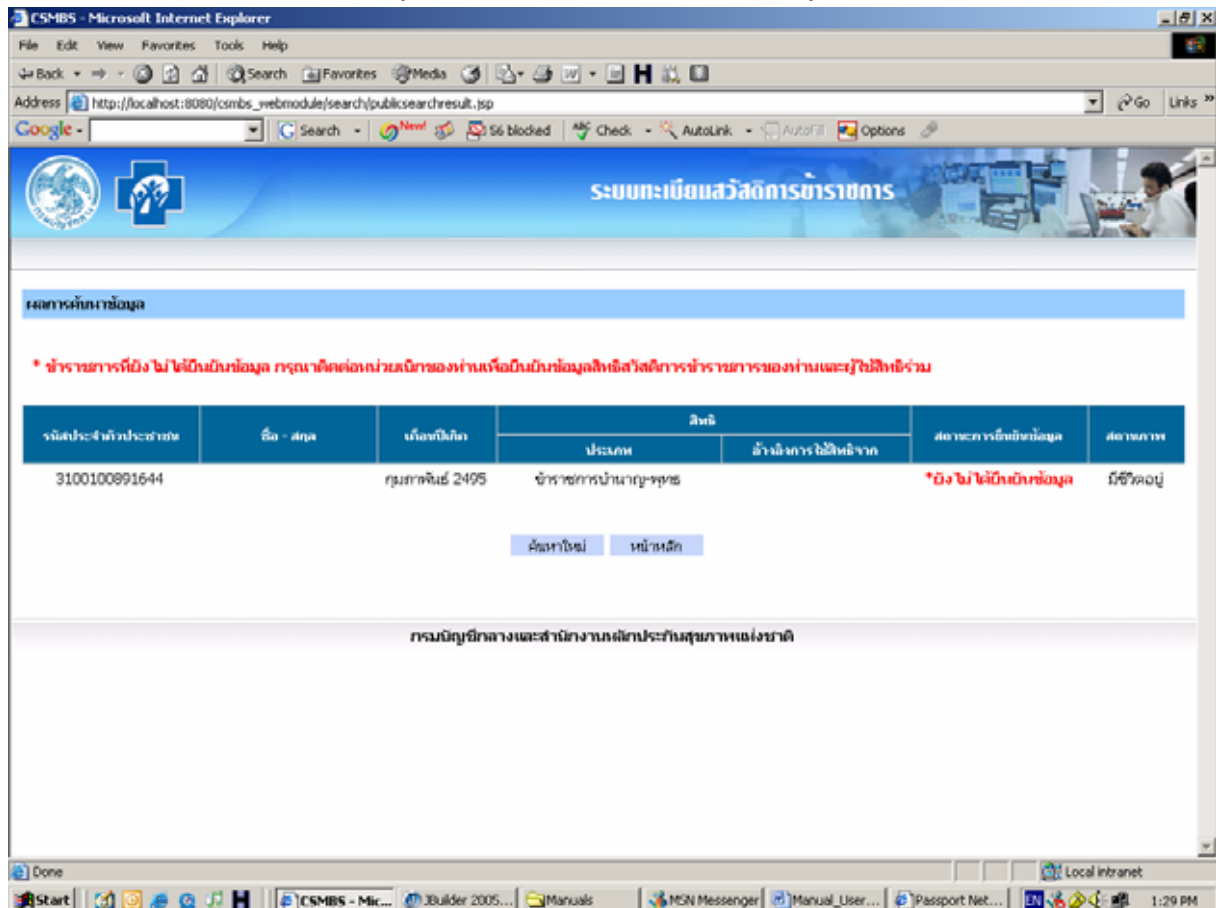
CSMBS - Microsoft Internet Explorer

File Edit View Favorites Tools Help

Back Search Favorites Media

Address http://localhost:8080/csmbs_webmodule/search/publicsearchresult.jsp Go Links

Google Search New! 56 blocked Check AutoLink AutoFill Options

ระบบทะเบียนสวัสดิการข้าราชการ

ผลการค้นหาข้อมูล

* ข้าราชการที่ยังไม่ได้บันทึกข้อมูล กรุณาติดต่อหน่วยเบิกของท่านเพื่อบันทึกข้อมูลสิทธิสวัสดิการข้าราชการของท่านและผู้ใช้สิทธิร่วม

| รหัสประจำตัวประชาชน | ชื่อ - สกุล | เดือนปีเกิด | สิทธิ ประเภท | สิทธิ อ้างอิงการใช้สิทธิจาก | สถานะการยืนยันข้อมูล | สถานภาพ |
|---|---|---|---|---|---|---|
| 3100100891644 | | กุมภาพันธ์ 2495 | ข้าราชการบำนาญ-พุทธ | | *ยังไม่ได้บันทึกข้อมูล | มีชีวิตอยู่ |

ค้นหาใหม่ หน้าหลัก

กรมบัญชีกลางและสำนักงานหลักประกันสุขภาพแห่งชาติ

Done Local intranet

Start CSMBS - Mic... JBuilder 2005... Manuals MSN Messenger Manual_User... Passport Net... EN 1:29 PM